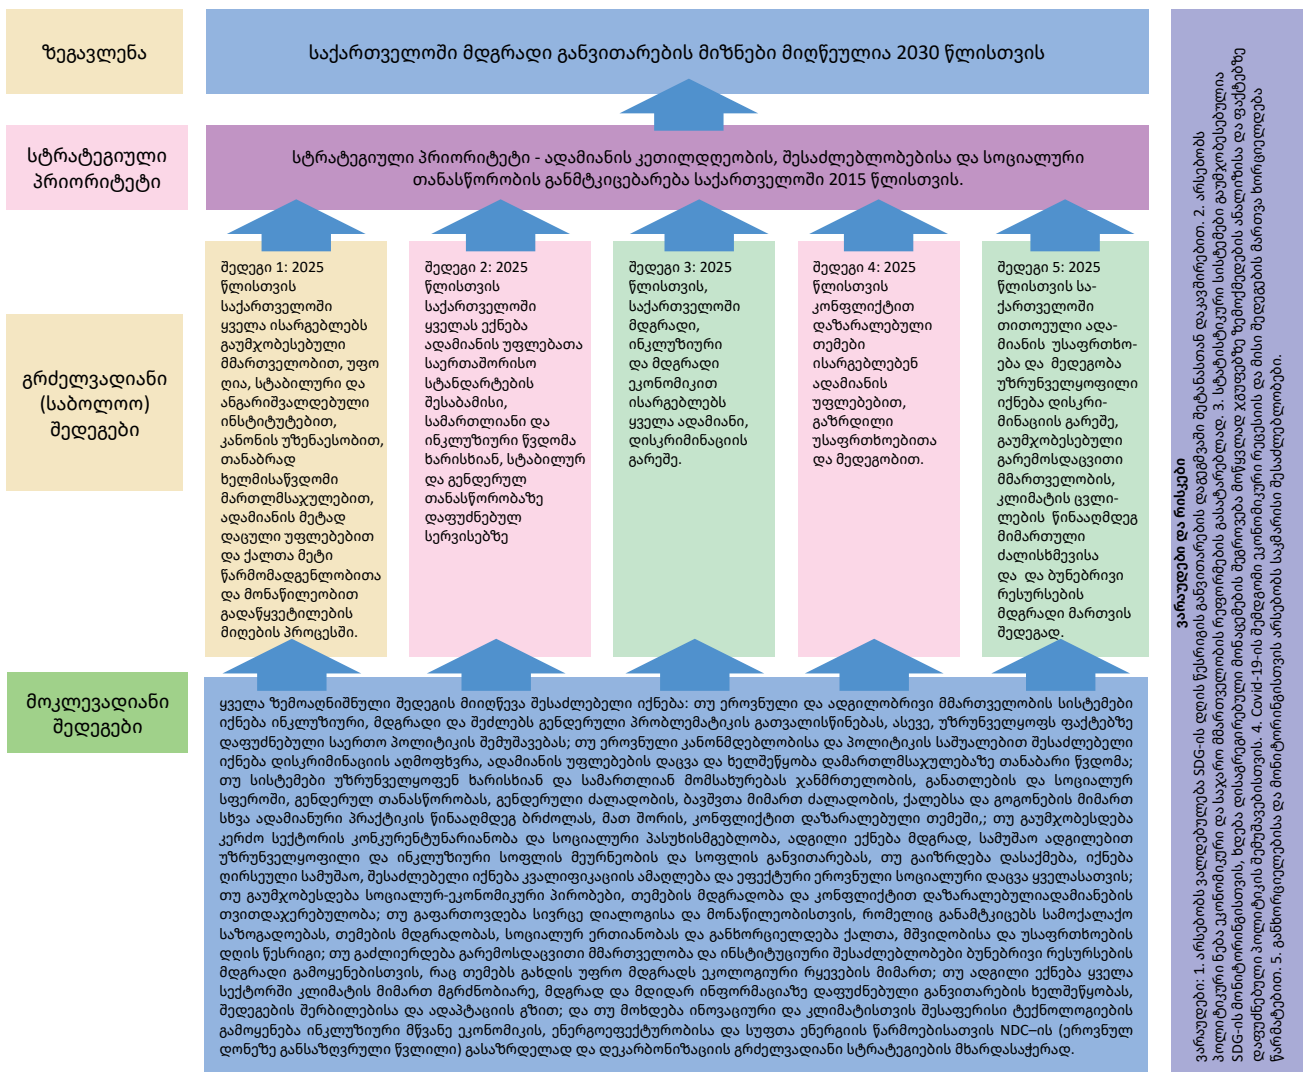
ზეგავლენა

საქართველოში მდგრადი განვითარების მიზნები მიღწეულია 2030 წლისთვის

სტრატეგიული პრიორიტეტი

სტრატეგიული პრიორიტეტი - ადამიანის კეთილდღეობის, შესაძლებლობებისა და სოციალური თანასწორობის განმტკიცებარება საქართველოში 2015 წლისთვის.

გრძელვადიანი (საბოლოო) შედეგები

შედეგი 1: 2025 წლისთვის საქართველოში ყველა ისარგებლებს გაუმჯობესებული მმართველობით, უფრო ღია, სტაბილური და ანგარიშვალდებული ინსტიტუტებით, კანონის უზენაესობით, თანაბრად ხელმისაწვდომი მართლმსაჯულებით, ადამიანის მეტად დაცული უფლებებით და ქალთა მეტი წარმომადგენლობითა და მონაწილეობით გადაწყვეტილების მიღების პროცესში.

შედეგი 2: 2025 წლისთვის საქართველოში ყველას ექნება ადამიანის უფლებათა საერთაშორისო სტანდარტების შესაბამისი, სამართლიანი და ინკლუზიური წვდომა ხარისხიან, სტაბილურ და გენდერულ თანასწორობაზე დაფუძნებულ სერვისებზე

შედეგი 3: 2025 წლისთვის, საქართველოში მდგრადი, ინკლუზიური და მდგრადი ეკონომიკით ისარგებლებს ყველა ადამიანი, დისკრიმინაციის გარეშე.

შედეგი 4: 2025 წლისთვის კონფლიქტით დაზარალებული თემები ისარგებლებენ ადამიანის უფლებებით, გაზრდილი უსაფრთხოებითა და მედეგობით.

შედეგი 5: 2025 წლისთვის საქართველოში თითოეული ადამიანის უსაფრთხოება და მედეგობა უზრუნველყოფილი იქნება დისკრიმინაციის გარეშე, გაუმჯობესებული გარემოსდაცვითი მმართველობის, კლიმატის ცვლილების წინააღმდეგ მიმართული ძალისხმევისა და და ბუნებრივი რესურსების მდგრადი მართვის შედეგად.

მოკლევადიანი შედეგები

ყველა ზემოაღნიშნული შედეგის მიიღწევა შესაძლებელი იქნება: თუ ეროვნული და ადგილობრივი მმართველობის სისტემები იქნება ინკლუზიური, მდგრადი და შეძლებს გენდერული პრობლემატიკის გათვალისწინებას, ასევე, უზრუნველყოფს ფაქტებზე დაფუძნებული საერთო პოლიტიკის შემუშავებას; თუ ეროვნული კანონმდებლობისა და პოლიტიკის საშუალებით შესაძლებელი იქნება დისკრიმინაციის აღმოფხვრა, ადამიანის უფლებების დაცვა და ხელშეწყობა დამართლმსაჯულებაზე თანაბარი წვდომა; თუ სისტემები უზრუნველყოფენ ხარისხიან და სამართლიან მომსახურებას ჯანმრთელობის, განათლების და სოციალურ სფეროში, გენდერულ თანასწორობას, გენდერული ძალადობის, ბავშვთა მიმართ ძალადობის, ქალებსა და გოგონების მიმართ სხვა ადამიანური პრაქტიკის წინააღმდეგ ბრძოლას, მათ შორის, კონფლიქტით დაზარალებული თემებში,; თუ გაუმჯობესდება კერძო სექტორის კონკურენტუნარიანობა და სოციალური პასუხისმგებლობა, ადგილი ექნება მდგრად, სამუშაო ადგილებით უზრუნველყოფილი და ინკლუზიური სოფლის მეურნეობის და სოფლის განვითარებას, თუ გაიზრდება დასაქმება, იქნება ღირსეული სამუშაო, შესაძლებელი იქნება კვალიფიკაციის ამაღლება და ეფექტური ეროვნული სოციალური დაცვა ყველასათვის; თუ გაუმჯობესდება სოციალურ-ეკონომიკური პირობები, თემების მდგრადობა და კონფლიქტით დაზარალებულიადამიანების თვითდაჯერებულობა; თუ გაფართოვდება სივრცე დიალოგისა და მონაწილეობისთვის, რომელიც განამტკიცებს სამოქალაქო საზოგადოებას, თემების მდგრადობას, სოციალურ ერთიანობას და განხორციელდება ქალთა, მშვიდობისა და უსაფრთხოების დღის წესრიგი; თუ გაძლიერდება გარემოსდაცვითი მმართველობა და ინსტიტუციური შესაძლებლობები ბუნებრივი რესურსების მდგრადი გამოყენებისთვის, რაც თემებს გახდის უფრო მდგრადს ეკოლოგიური რყევების მიმართ; თუ ადგილი ექნება ყველა სექტორში კლიმატის მიმართ მგრძნობიარე, მდგრად და მდიდარ ინფორმაციაზე დაფუძნებული განვითარების ხელშეწყობას, შედეგების შერბილებისა და ადაპტაციის გზით; და თუ მოხდება ინოვაციური და კლიმატისთვის შესაფერისი ტექნოლოგიების გამოყენება ინკლუზიური მწვანე ეკონომიკის, ენერგოეფექტურობისა და სუფთა ენერგიის წარმოებისათვის NDC–ის (ეროვნულ დონეზე განსაზღვრული წვლილი) გასაზრდელად და დეკარბონიზაციის გრძელვადიანი სტრატეგიების მხარდასაჭერად.

ვარაუდები და რისკები

ვარაუდები: 1. არსებობს ვალდებულება SDG-ის დღის წესრიგის განვითარების დაჩქარების შეტანასთან დაკავშირებით. 2. არსებობს პოლიტიკური ნება ეკონომიკური და სახელმწიფოებრივი რეფორმების გასატარებლად. 3. სტატისტიკური სისტემები გაუმჯობესებულია SDG-ის მონიტორინგისთვის, ხდება დისაგრეგირებული მონაცემების შეგროვება მოწყვლადი ჯგუფებზე ზემოქმედების ანალიზისა და ფაქტებზე დაფუძნებული პოლიტიკის შემუშავებისთვის. 4. Covid-19-ის შემდგომ ეკონომიკური რეცესია არ ზღუდავს და მისი შედეგების მართვა ხორციელდება წარმატებით. 5. განხორციელების და მონიტორინგისთვის არსებობს საკმარისი შესაძლებლობები.